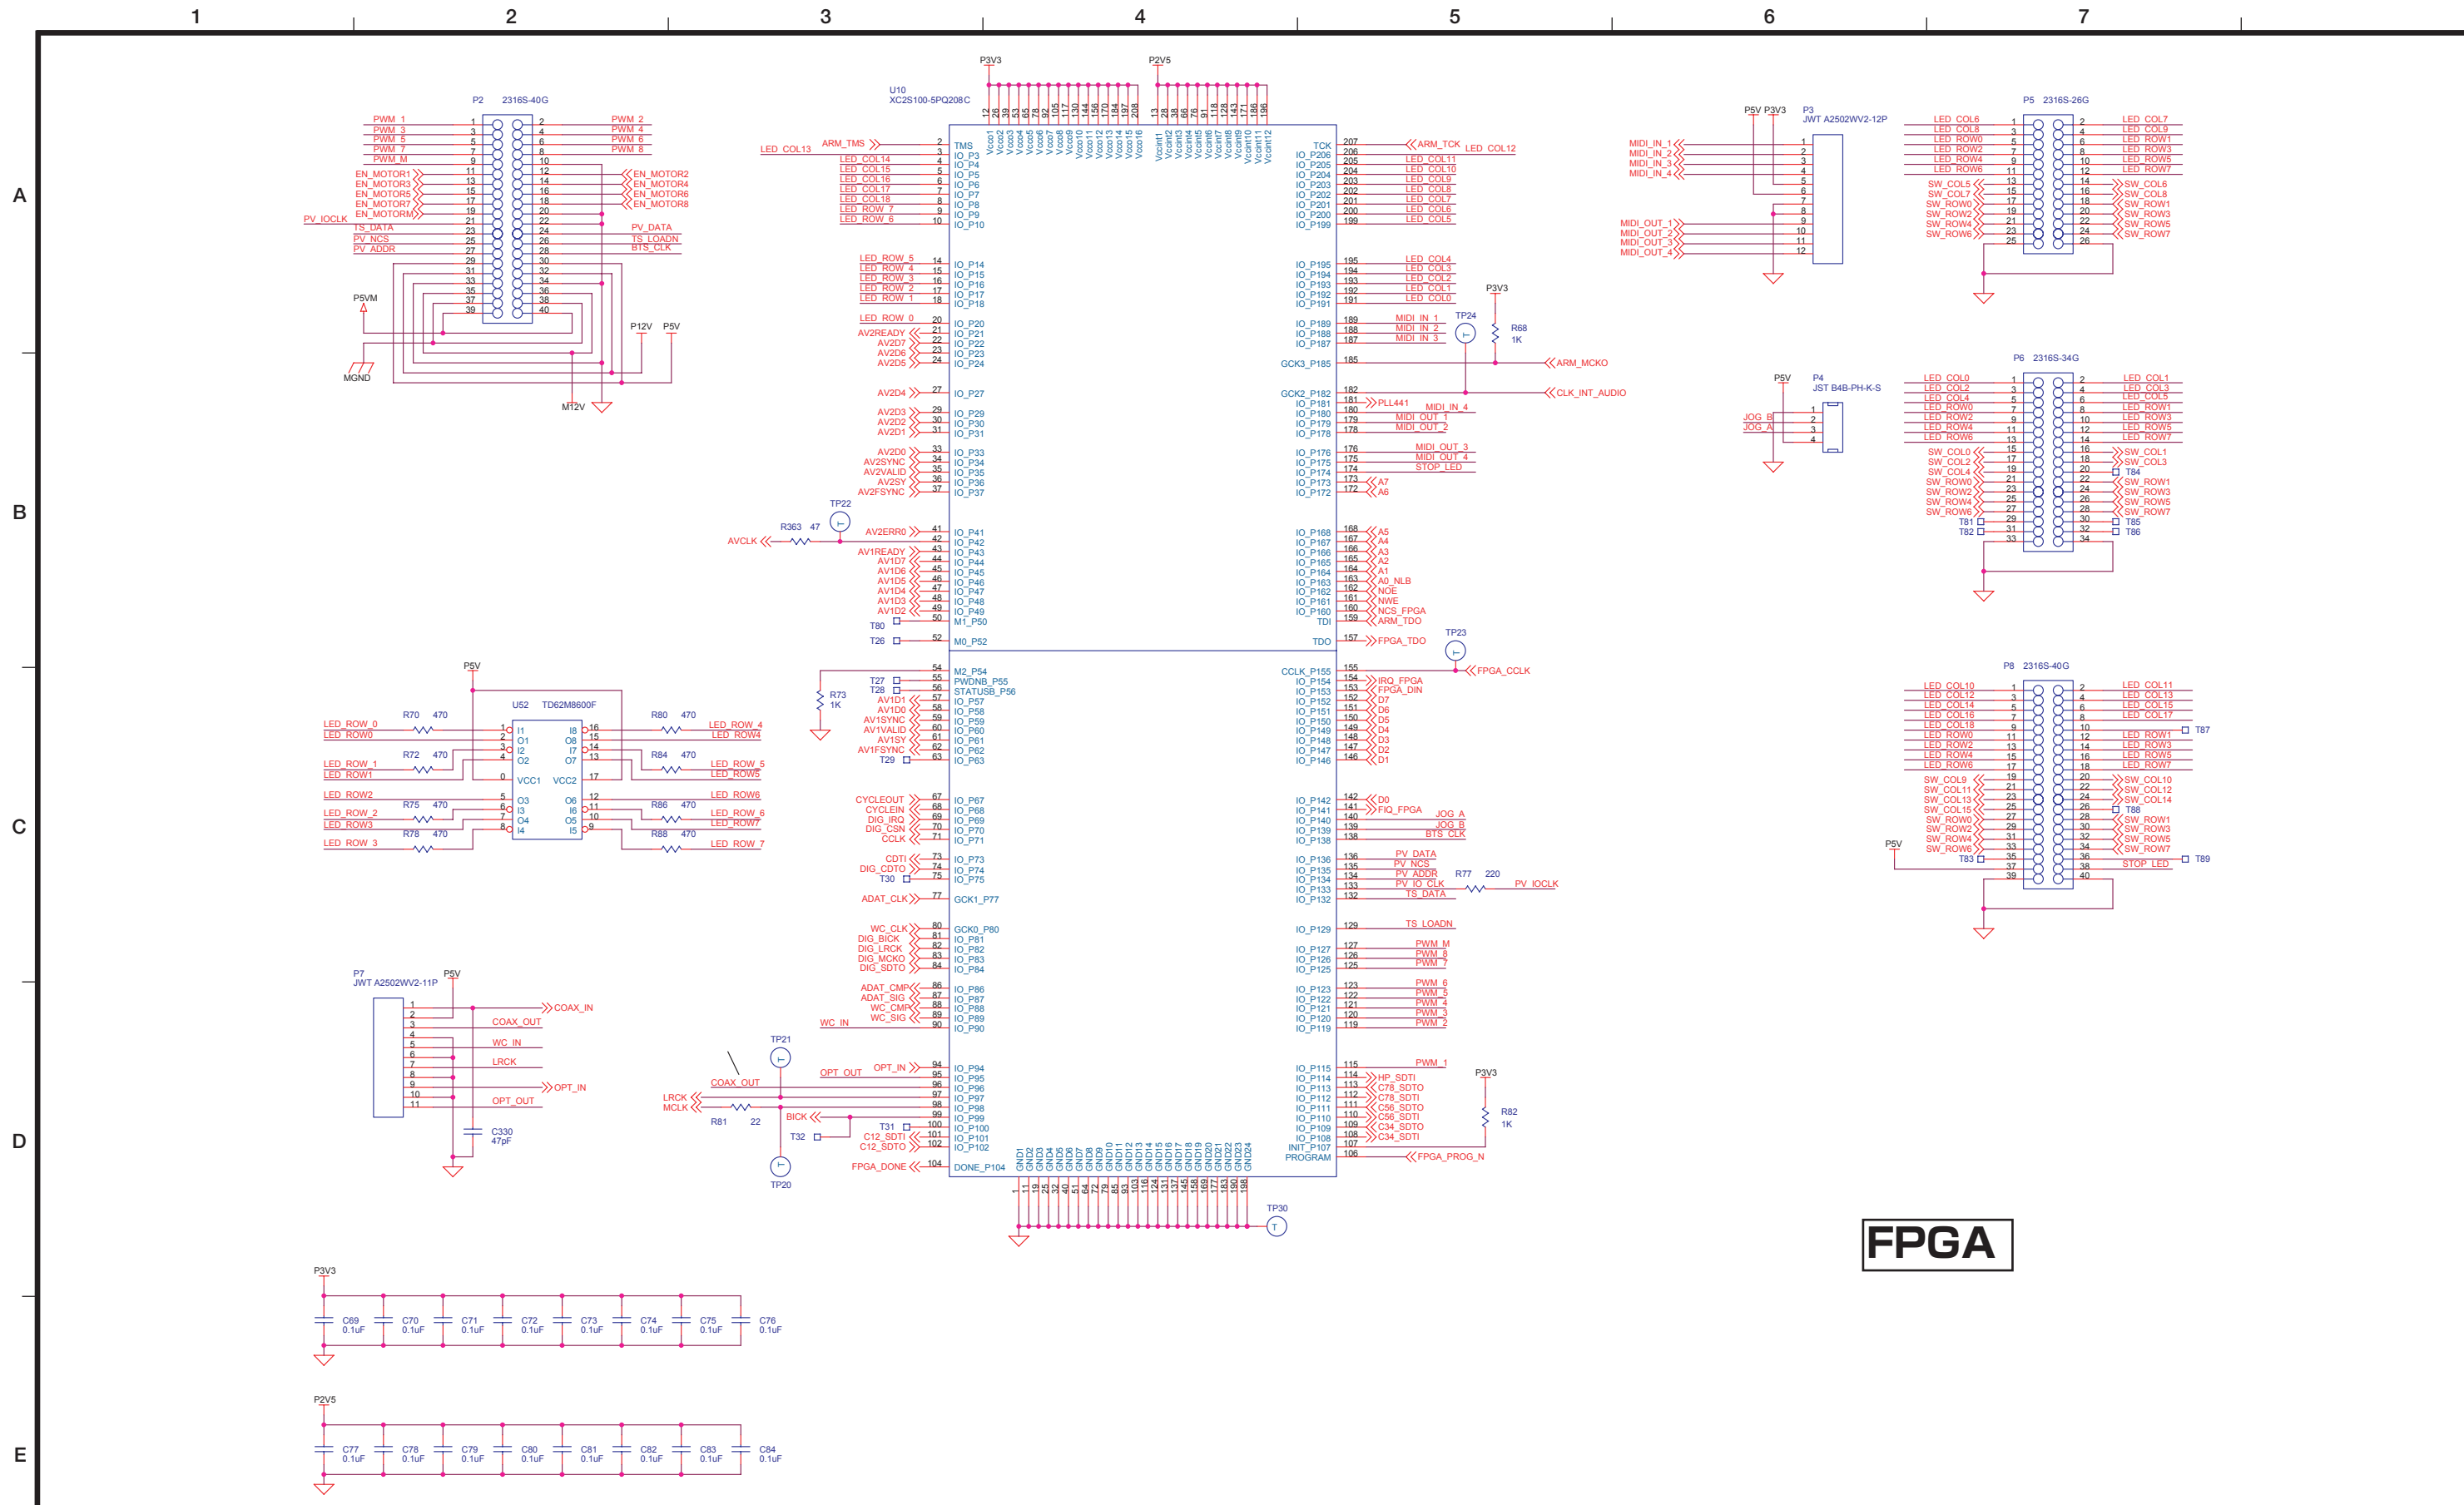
1 2 3 4 5 6 7

A B C D E

P2 2316S-40G
PWM_1 PWM_3 PWM_5 PWM_7 PWM_M
PWM_2 PWM_4 PWM_6 PWM_8
EN_MOTOR1 EN_MOTOR3 EN_MOTOR5 EN_MOTOR7 EN_MOTORM
EN_MOTOR2 EN_MOTOR4 EN_MOTOR6 EN_MOTOR8
PV_IOCLK TS_DATA PV_NCS PV_ADDR
PV_DATA TS_LOADN BTS_CLK
P5VM MGND M12V P12V P5V

U10 XC2S100-5PQ208C
P3V3 P2V5
LED_COL13 ARM_TMS
TMS IO_P3 IO_P4 IO_P5 IO_P6 IO_P7 IO_P8 IO_P9 IO_P10
TCK IO_P206 IO_P205 IO_P204 IO_P203 IO_P202 IO_P201 IO_P200 IO_P199
ARM_TCK LED_COL12
FPGA

P3 JWT A2502WV2-12P
MIDI_IN_1 MIDI_IN_2 MIDI_IN_3 MIDI_IN_4
MIDI_OUT_1 MIDI_OUT_2 MIDI_OUT_3 MIDI_OUT_4

P5 2316S-26G
P4 JST B4B-PH-K-S
JOG_B JOG_A
P6 2316S-34G
P8 2316S-40G
STOP_LED

U52 TD62M8600F
R70 470 R72 470 R75 470 R78 470 R80 470 R84 470 R86 470 R88 470

P7 JWT A2502WV2-11P
COAX_IN COAX_OUT WC_IN LRCK OPT_IN OPT_OUT
C330 47pF

R363 47 AVCLK TP22 TP21 TP20 TP23 TP24 TP30
R68 1K R73 1K R77 220 R81 22 R82 1K
ARM_MCKO CLK_INT_AUDIO FPGA_TDO FPGA_CCLK FPGA_PROG_N FPGA_DONE PV_IOCLK

P3V3
C69 0.1uF C70 0.1uF C71 0.1uF C72 0.1uF C73 0.1uF C74 0.1uF C75 0.1uF C76 0.1uF
P2V5
C77 0.1uF C78 0.1uF C79 0.1uF C80 0.1uF C81 0.1uF C82 0.1uF C83 0.1uF C84 0.1uF